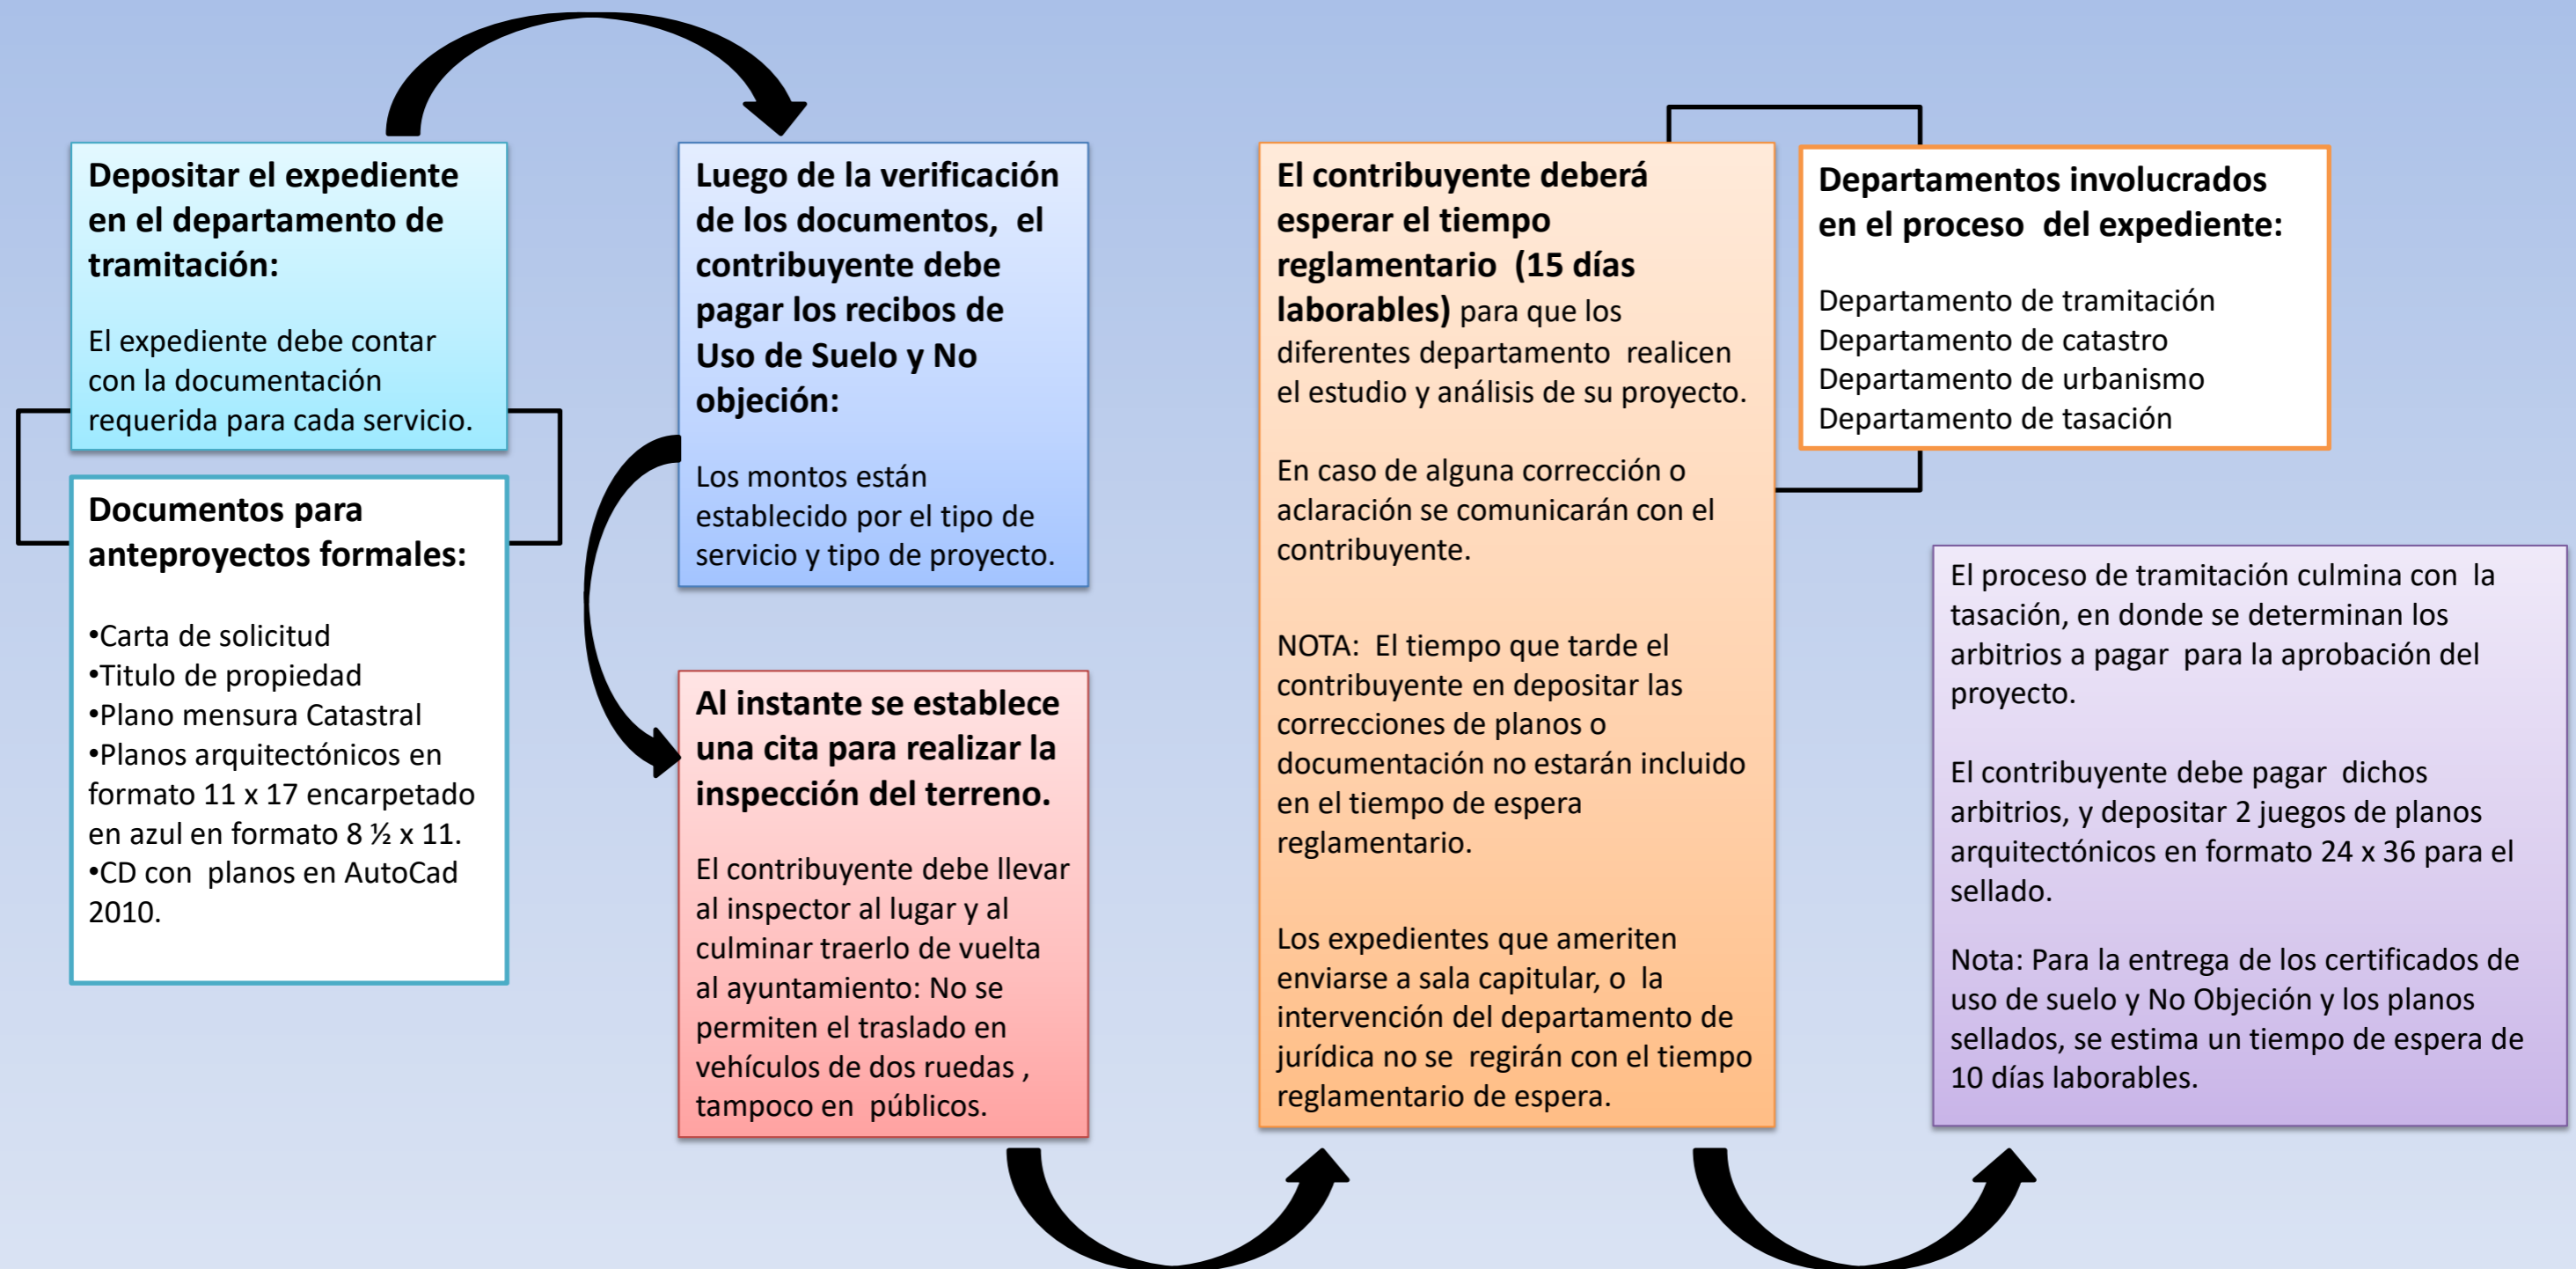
Depositar el expediente en el departamento de tramitación:

El expediente debe contar con la documentación requerida para cada servicio.

Documentos para anteproyectos formales:

•Carta de solicitud
•Titulo de propiedad
•Plano mensura Catastral
•Planos arquitectónicos en formato 11 x 17 encarpetado en azul en formato 8 ½ x 11.
•CD con planos en AutoCad 2010.

Luego de la verificación de los documentos, el contribuyente debe pagar los recibos de Uso de Suelo y No objeción:

Los montos están establecido por el tipo de servicio y tipo de proyecto.

Al instante se establece una cita para realizar la inspección del terreno.

El contribuyente debe llevar al inspector al lugar y al culminar traerlo de vuelta al ayuntamiento: No se permiten el traslado en vehículos de dos ruedas , tampoco en públicos.

El contribuyente deberá esperar el tiempo reglamentario (15 días laborables) para que los diferentes departamento realicen el estudio y análisis de su proyecto.

En caso de alguna corrección o aclaración se comunicarán con el contribuyente.

NOTA: El tiempo que tarde el contribuyente en depositar las correcciones de planos o documentación no estarán incluido en el tiempo de espera reglamentario.

Los expedientes que ameriten enviarse a sala capitular, o la intervención del departamento de jurídica no se regirán con el tiempo reglamentario de espera.

Departamentos involucrados en el proceso del expediente:

Departamento de tramitación
Departamento de catastro
Departamento de urbanismo
Departamento de tasación

El proceso de tramitación culmina con la tasación, en donde se determinan los arbitrios a pagar para la aprobación del proyecto.

El contribuyente debe pagar dichos arbitrios, y depositar 2 juegos de planos arquitectónicos en formato 24 x 36 para el sellado.

Nota: Para la entrega de los certificados de uso de suelo y No Objeción y los planos sellados, se estima un tiempo de espera de 10 días laborables.